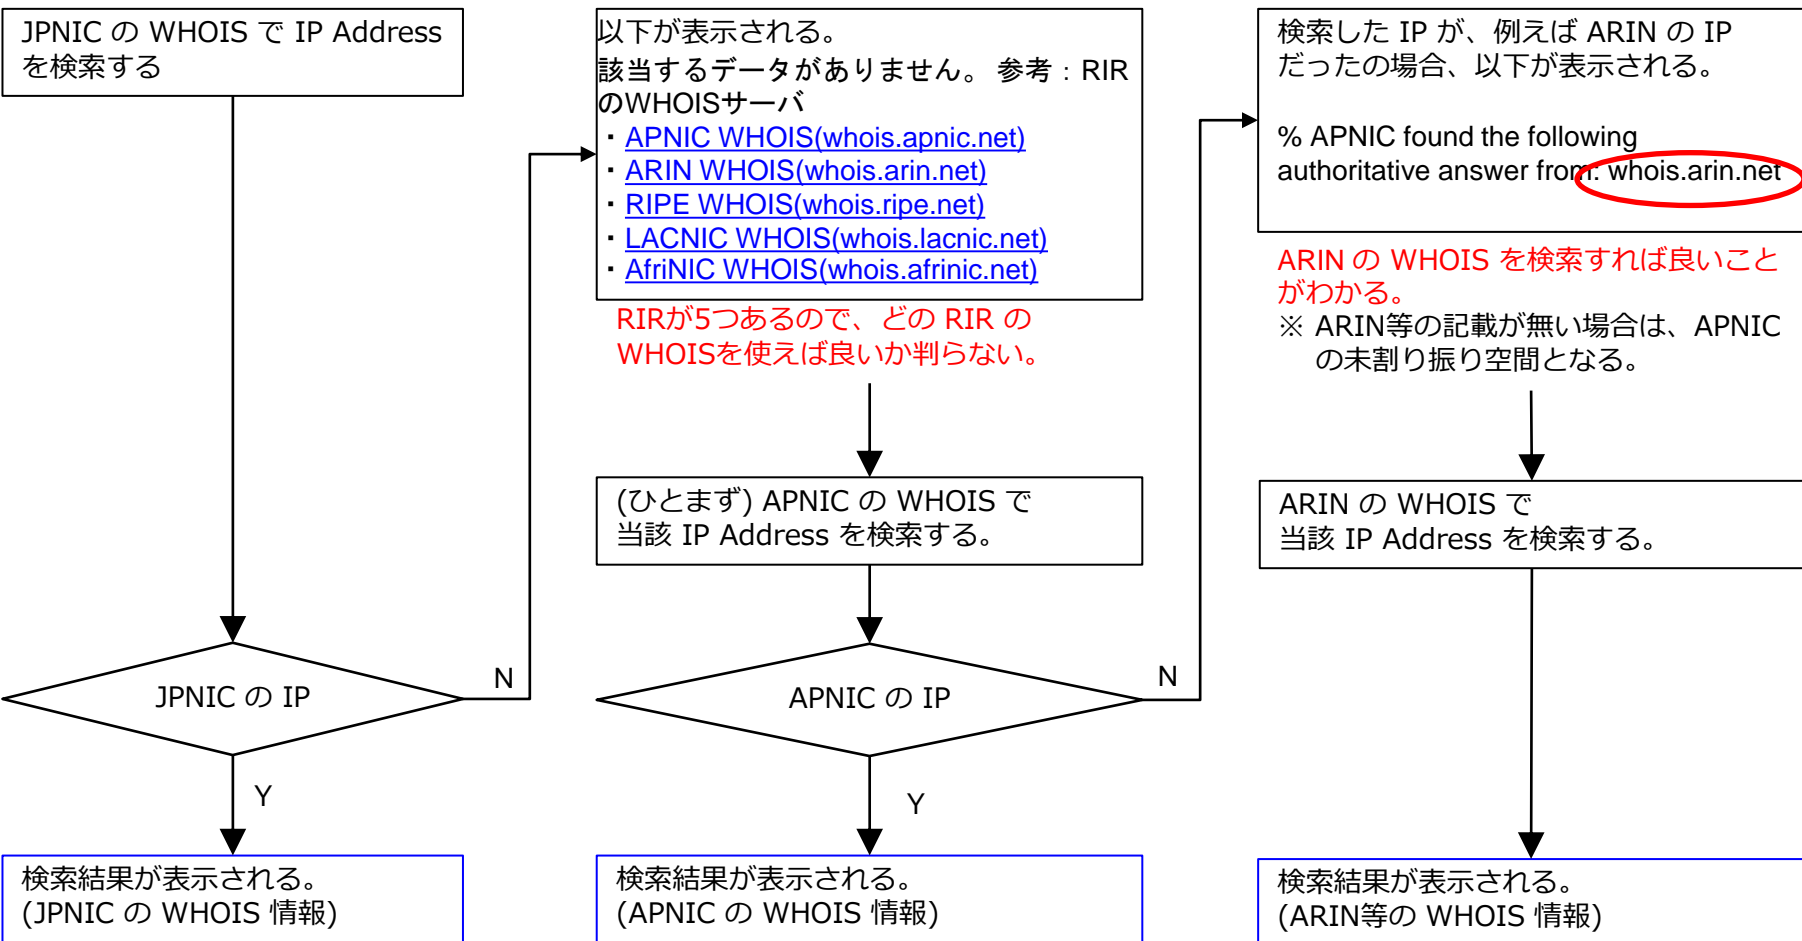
JPNIC の WHOIS で IP Address を検索する

JPNIC の IP

N

Y

検索結果が表示される。
(JPNIC の WHOIS 情報)

以下が表示される。
該当するデータがありません。 参考：RIRのWHOISサーバ
・ APNIC WHOIS(whois.apnic.net)
・ ARIN WHOIS(whois.arin.net)
・ RIPE WHOIS(whois.ripe.net)
・ LACNIC WHOIS(whois.lacnic.net)
・ AfriNIC WHOIS(whois.afrinic.net)

RIRが5つあるので、どの RIR の WHOISを使えば良いか判らない。

(ひとまず) APNIC の WHOIS で当該 IP Address を検索する。

APNIC の IP

N

Y

検索結果が表示される。
(APNIC の WHOIS 情報)

検索した IP が、例えば ARIN の IP だったの場合、以下が表示される。

% APNIC found the following authoritative answer from: whois.arin.net

ARIN の WHOIS を検索すれば良いことがわかる。
※ ARIN等の記載が無い場合は、APNIC の未割り振り空間となる。

ARIN の WHOIS で当該 IP Address を検索する。

検索結果が表示される。
(ARIN等の WHOIS 情報)